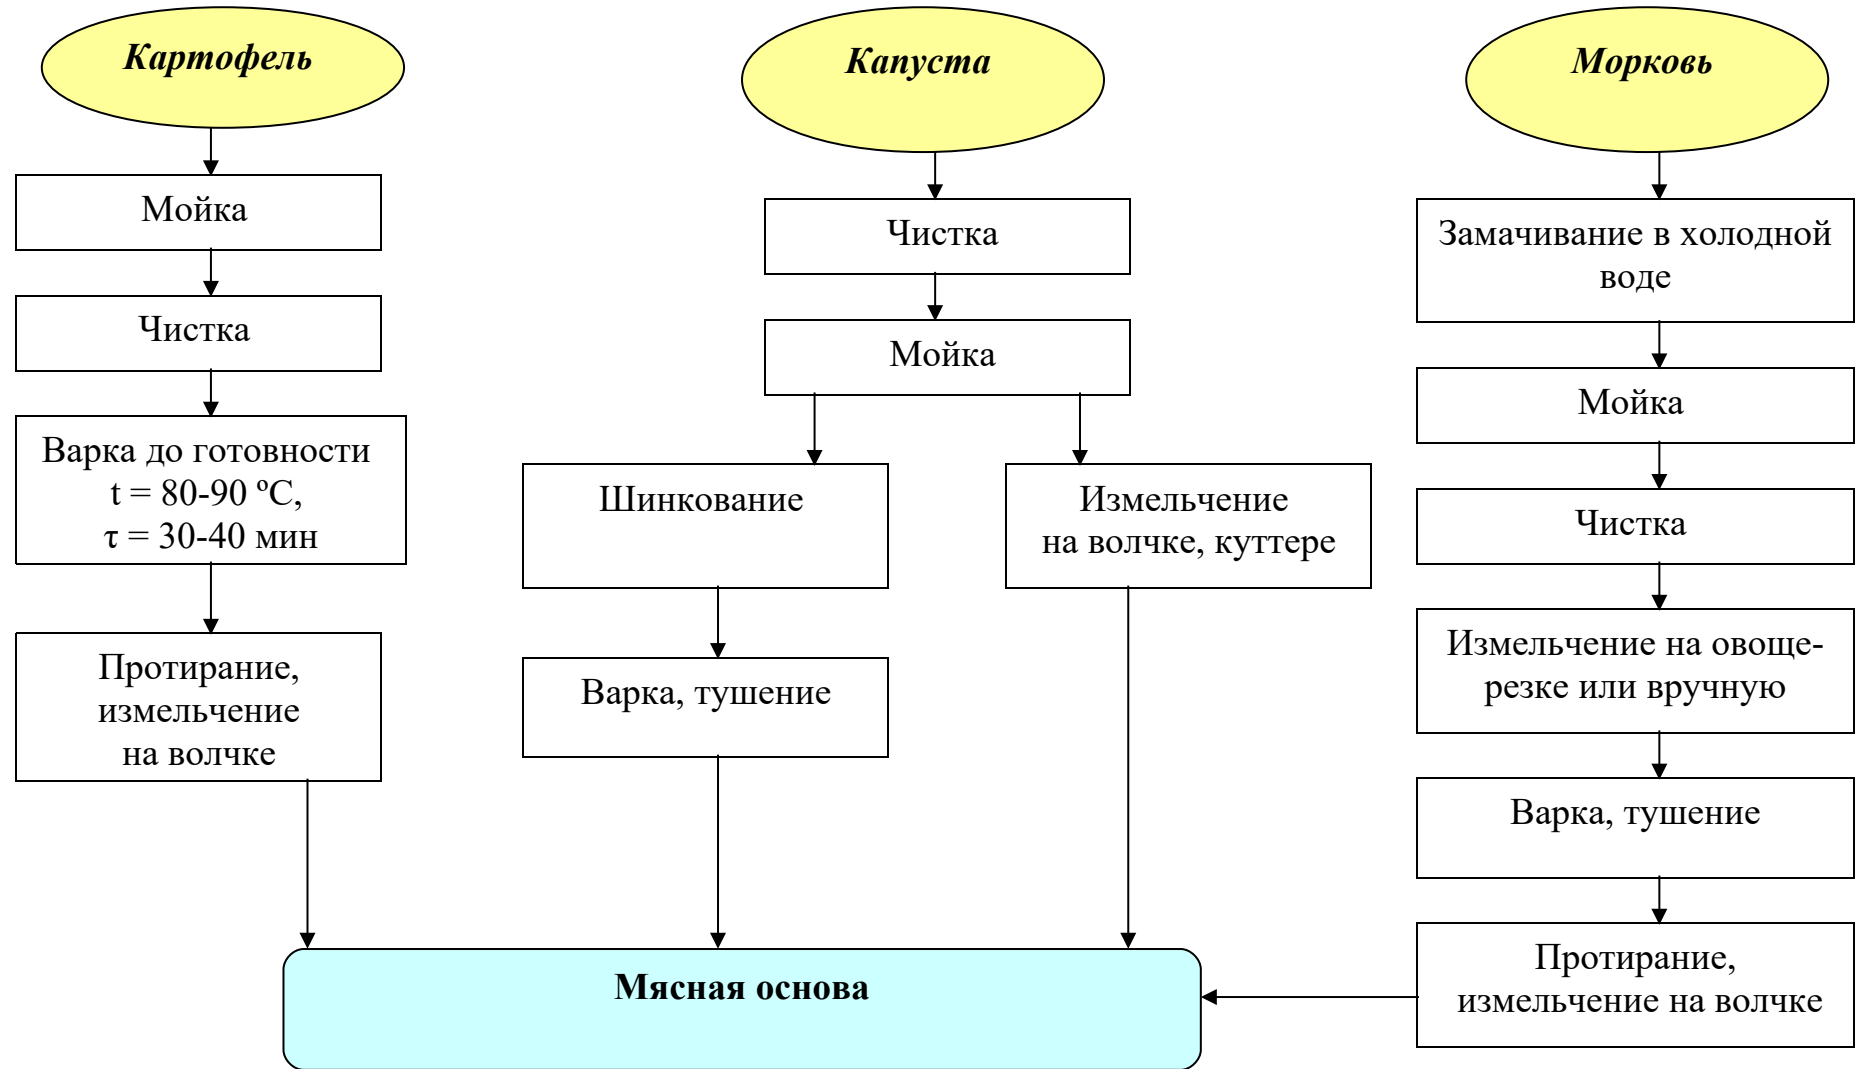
Картофель

Мойка

Чистка

Варка до готовности $t = 80\text{-}90\ ^{\circ}C$, $\tau = 30\text{-}40$ мин

Протирание, измельчение на волчке

Капуста

Чистка

Мойка

Шинкование

Варка, тушение

Измельчение на волчке, куттере

Морковь

Замачивание в холодной воде

Мойка

Чистка

Измельчение на овощерезке или вручную

Варка, тушение

Протирание, измельчение на волчке

Мясная основа